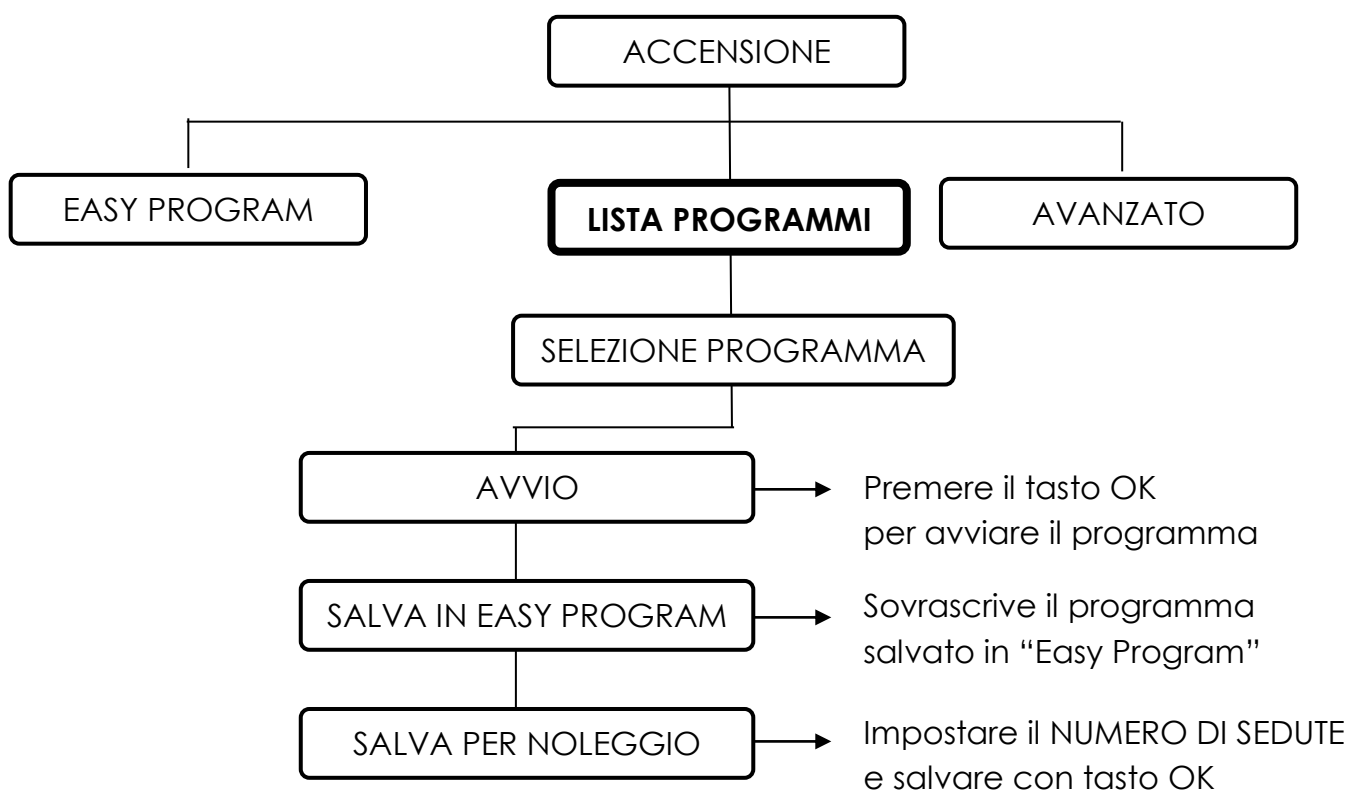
ACCENSIONE

EASY PROGRAM

LISTA PROGRAMMI

AVANZATO

SELEZIONE PROGRAMMA

AVVIO

Premere il tasto OK per avviare il programma

SALVA IN EASY PROGRAM

Sovrascrive il programma salvato in "Easy Program"

SALVA PER NOLEGGIO

Impostare il NUMERO DI SEDUTE e salvare con tasto OK